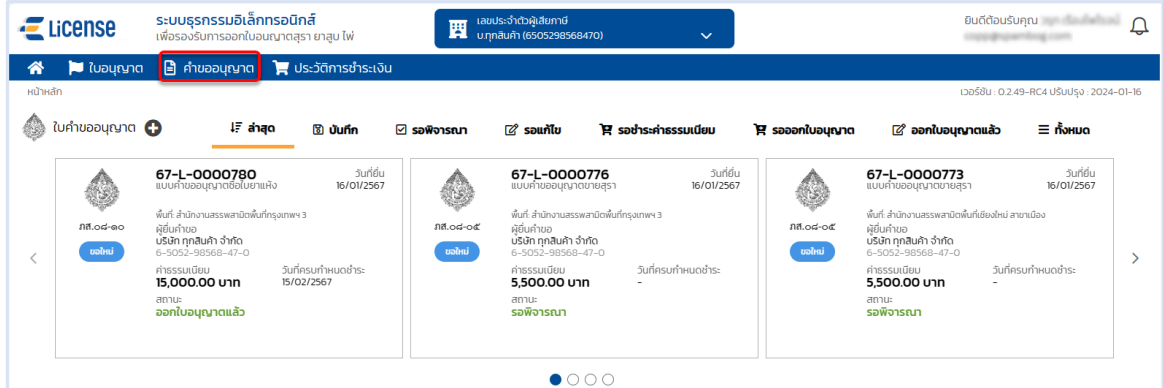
E License

ระบบธุรกรรมอิเล็กทรอนิกส์
เพื่อรองรับการออกใบอนุญาตสุรา ยาสูบ ไพ่

เลขประจำตัวผู้เสียภาษี
บ.ทุกสินค้า (6505298568470)

ยินดีต้อนรับคุณ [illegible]
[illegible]

ใบอนุญาต
คำขออนุญาต
ประวัติการชำระเงิน

หน้าหลัก

เวอร์ชัน : 0.2.49-RC4 ปรับปรุง : 2024-01-16

ใบคำขออนุญาต

ล่าสุด
บันทึก
รอพิจารณา
รอแก้ไข
รอชำระค่าธรรมเนียม
รอออกใบอนุญาต
ออกใบอนุญาตแล้ว
ทั้งหมด

ภส.๐๘-๑๐
ขอใหม่
67-L-0000780
แบบคำขออนุญาตซื้อใบยาแห้ง
วันที่ยื่น
16/01/2567
พื้นที่: สำนักงานสรรพสามิตพื้นที่กรุงเทพฯ 3
ผู้ยื่นคำขอ
บริษัท ทุกสินค้า จำกัด
6-5052-98568-47-0
ค่าธรรมเนียม
15,000.00 บาท
วันที่ครบกำหนดชำระ:
15/02/2567
สถานะ:
ออกใบอนุญาตแล้ว

ภส.๐๘-๐๕
ขอใหม่
67-L-0000776
แบบคำขออนุญาตขายสุรา
วันที่ยื่น
16/01/2567
พื้นที่: สำนักงานสรรพสามิตพื้นที่กรุงเทพฯ 3
ผู้ยื่นคำขอ
บริษัท ทุกสินค้า จำกัด
6-5052-98568-47-0
ค่าธรรมเนียม
5,500.00 บาท
วันที่ครบกำหนดชำระ:
-
สถานะ:
รอพิจารณา

ภส.๐๘-๐๕
ขอใหม่
67-L-0000773
แบบคำขออนุญาตขายสุรา
วันที่ยื่น
16/01/2567
พื้นที่: สำนักงานสรรพสามิตพื้นที่เชียงใหม่ สาขาเมือง
ผู้ยื่นคำขอ
บริษัท ทุกสินค้า จำกัด
6-5052-98568-47-0
ค่าธรรมเนียม
5,500.00 บาท
วันที่ครบกำหนดชำระ:
-
สถานะ:
รอพิจารณา